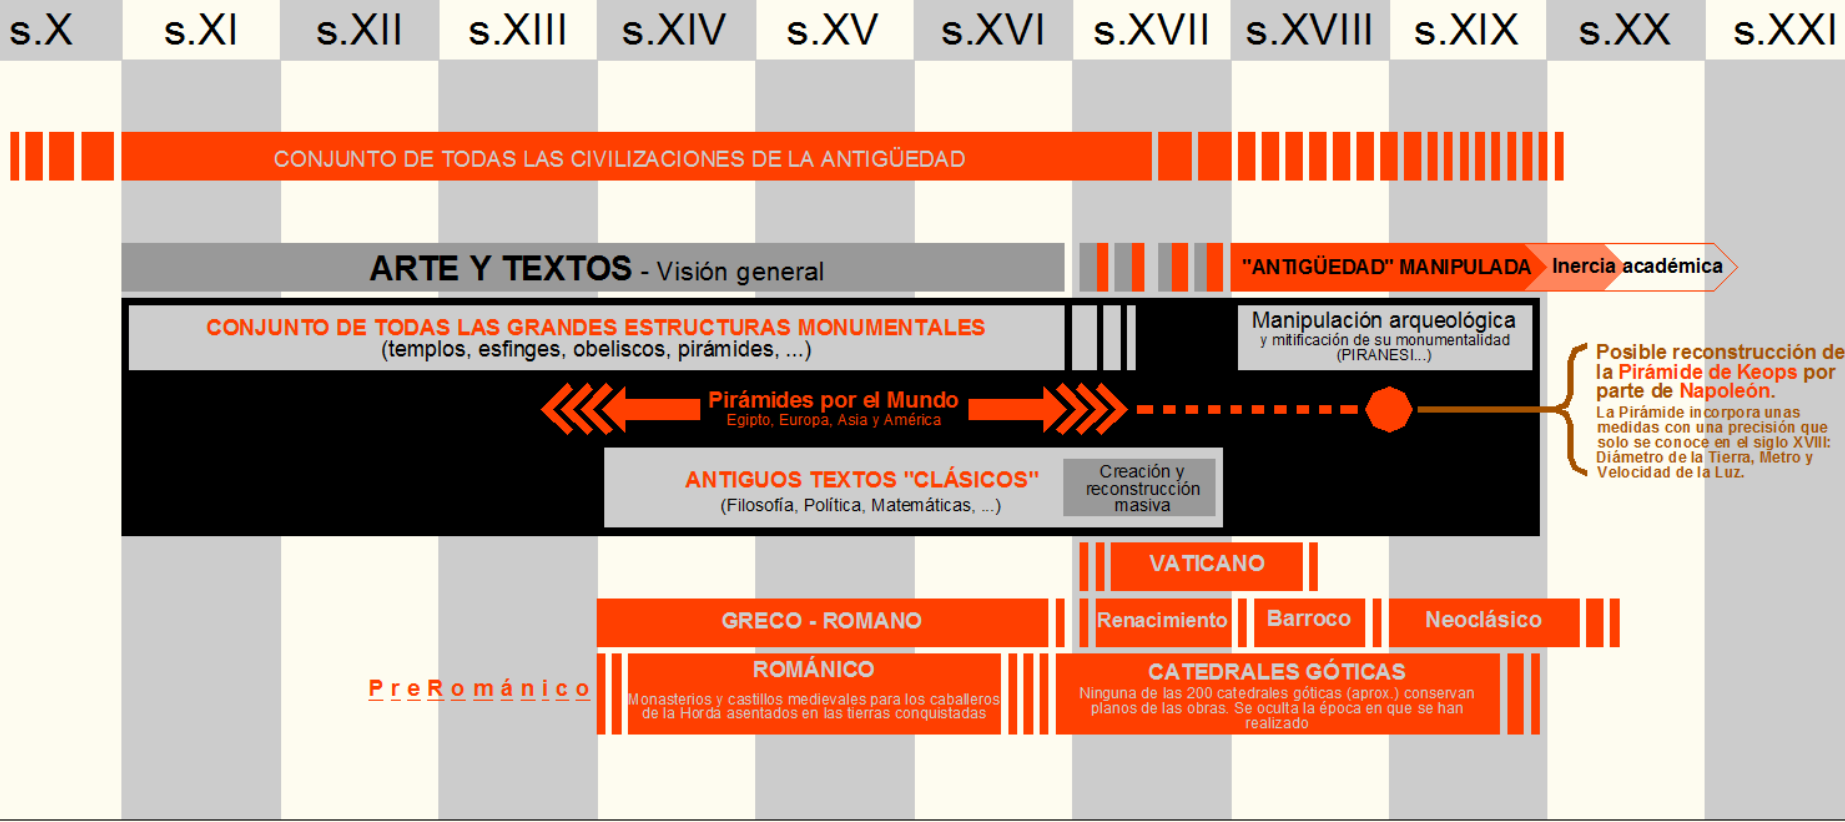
s.X s.XI s.XII s.XIII s.XIV s.XV s.XVI s.XVII s.XVIII s.XIX s.XX s.XXI

CONJUNTO DE TODAS LAS CIVILIZACIONES DE LA ANTIGÜEDAD

ARTE Y TEXTOS - Visión general

"ANTIGÜEDAD" MANIPULADA Inercia académica

CONJUNTO DE TODAS LAS GRANDES ESTRUCTURAS MONUMENTALES
(templos, esfinges, obeliscos, pirámides, ...)

Manipulación arqueológica
y mitificación de su monumentalidad
(PIRANESI...)

Pirámides por el Mundo
Egipto, Europa, Asia y América

Posible reconstrucción de la Pirámide de Keops por parte de Napoleón.
La Pirámide incorpora unas medidas con una precisión que solo se conoce en el siglo XVIII: Diámetro de la Tierra, Metro y Velocidad de la Luz.

ANTIGUOS TEXTOS "CLÁSICOS"
(Filosofía, Política, Matemáticas, ...)

Creación y reconstrucción masiva

VATICANO

GRECO - ROMANO

Renacimiento

Barroco

Neoclásico

PreRománico

ROMÁNICO
Monasterios y castillos medievales para los caballeros de la Horda asentados en las tierras conquistadas

CATEDRALES GÓTICAS
Ninguna de las 200 catedrales góticas (aprox.) conservan planos de las obras. Se oculta la época en que se han realizado